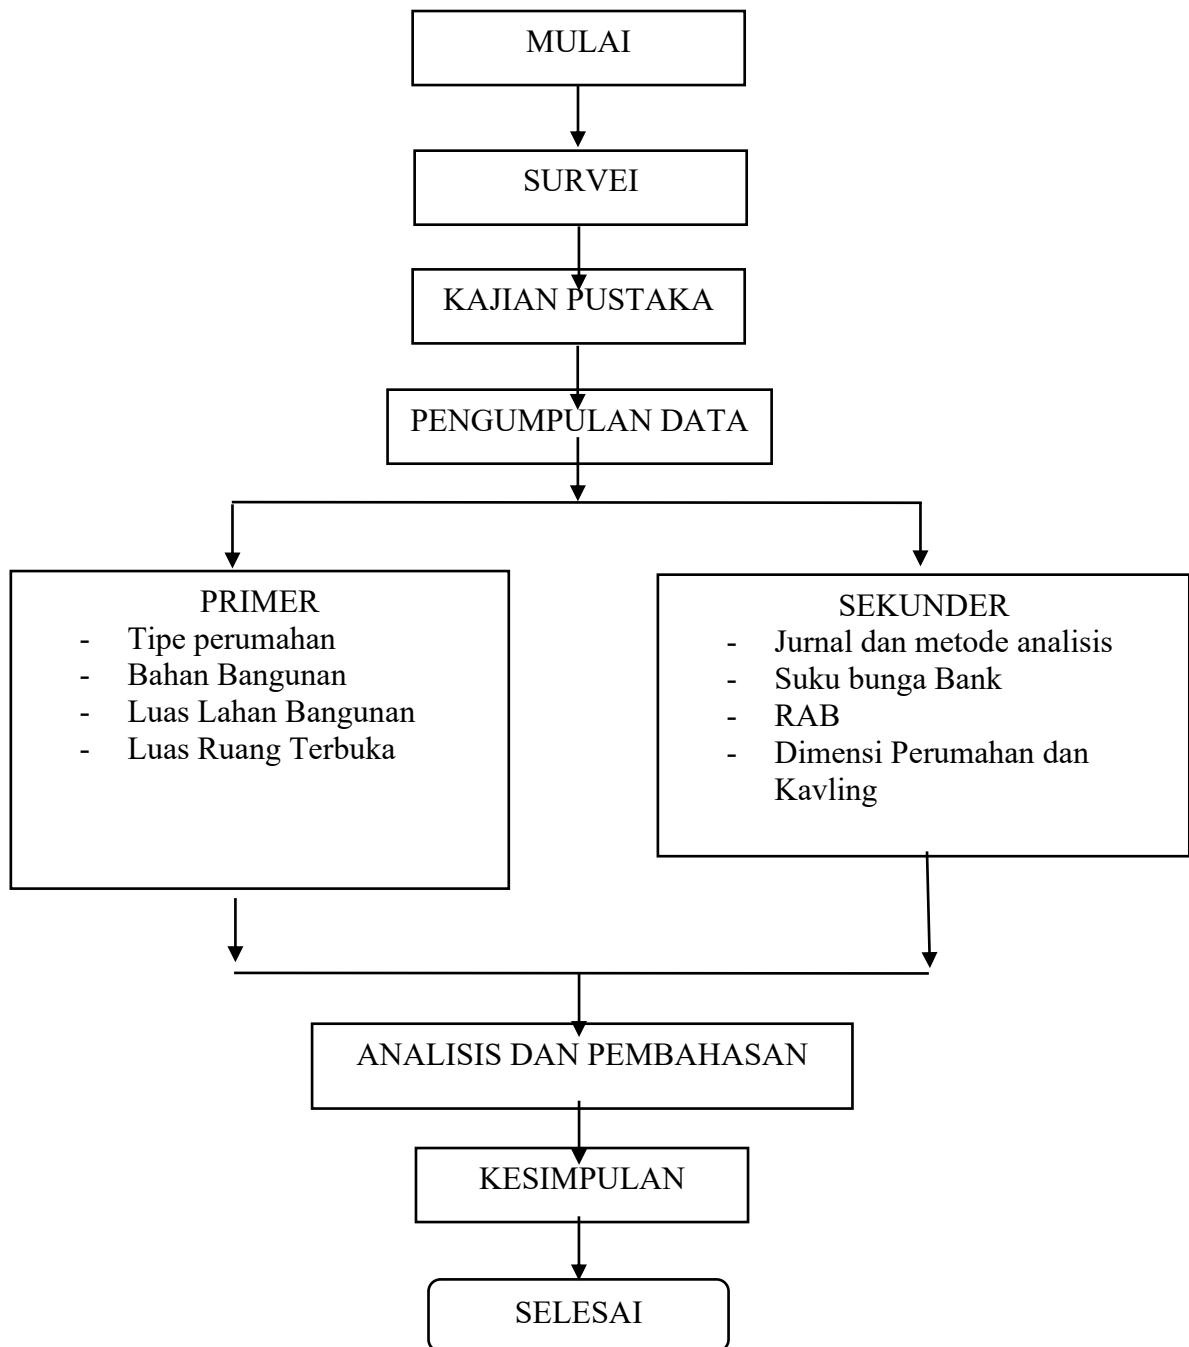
MULAI

SURVEI

KAJIAN PUSTAKA

PENGUMPULAN DATA

PRIMER
- Tipe perumahan
- Bahan Bangunan
- Luas Lahan Bangunan
- Luas Ruang Terbuka

SEKUNDER
- Jurnal dan metode analisis
- Suku bunga Bank
- RAB
- Dimensi Perumahan dan Kavling

ANALISIS DAN PEMBAHASAN

KESIMPULAN

SELESAI